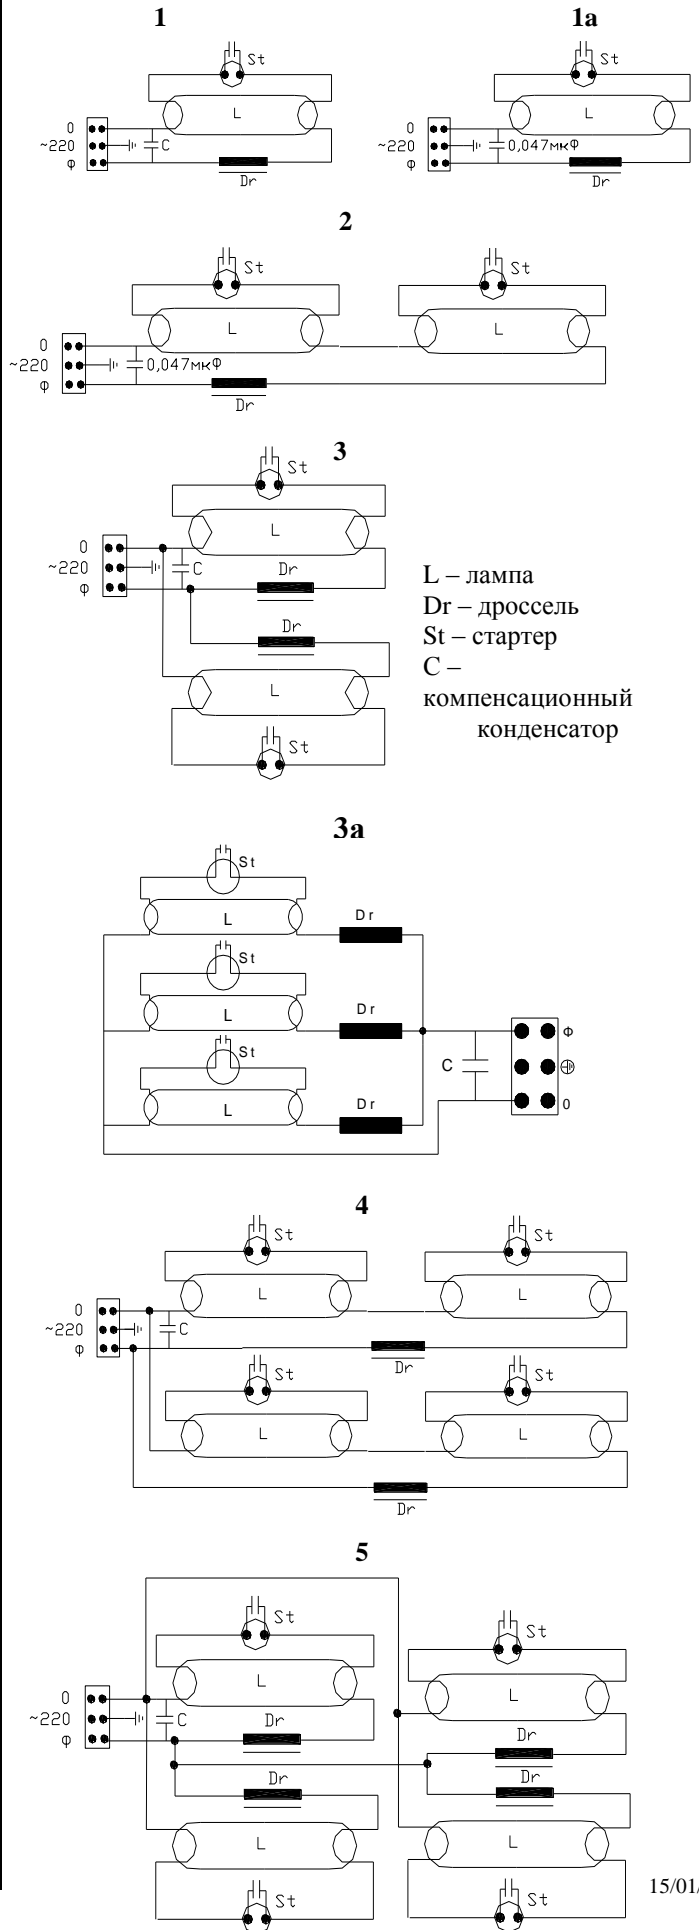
1

St
L
0
~220
φ
C
Dr

1а

St
L
0
~220
φ
0,047мкФ
Dr

2

St
L
St
L
0
~220
φ
0,047мкФ
Dr

3

St
L
0
~220
φ
C
Dr
Dr
L
St

L – лампа
Dr – дроссель
St – стартер
C – компенсационный конденсатор

3а

St
L
Dr
St
L
Dr
St
L
Dr
C
Φ
⊕
0

4

St
L
St
L
0
~220
φ
C
Dr
St
L
St
L
Dr

5

St
L
0
~220
φ
C
Dr
Dr
L
St
St
L
Dr
Dr
L
St

15/01/